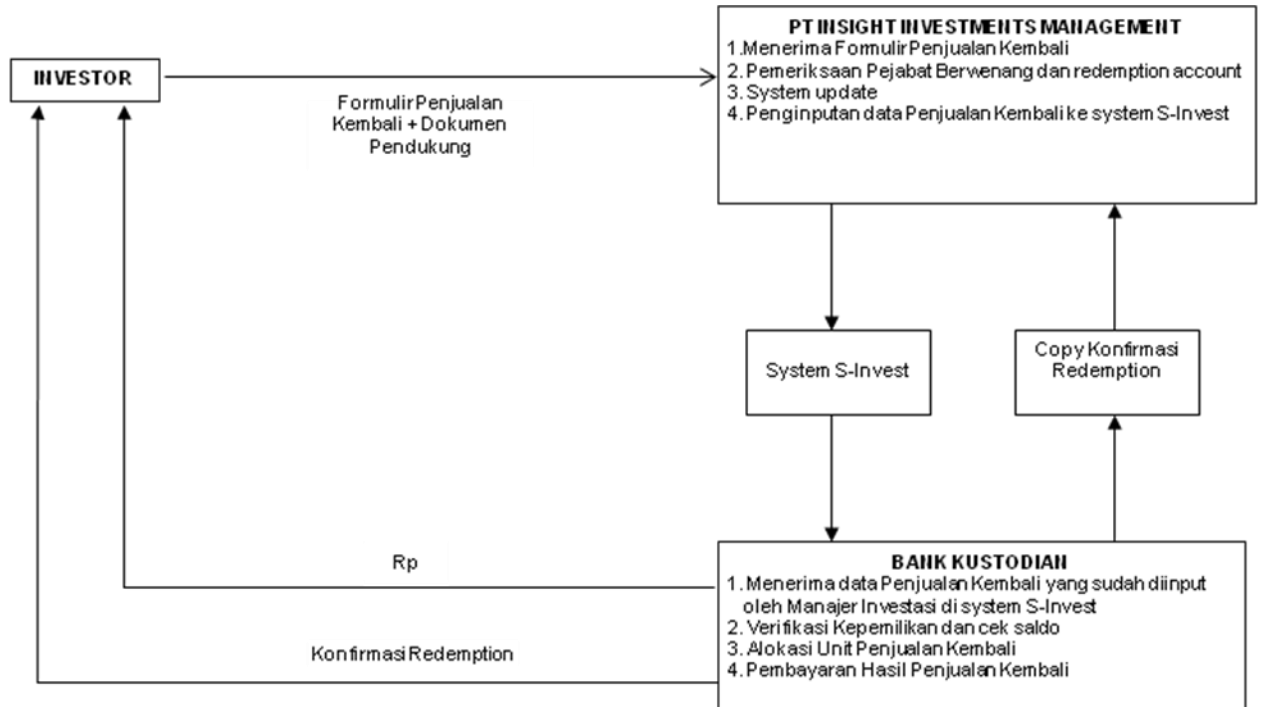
INVESTOR

Formulir Penjualan Kembali + Dokumen Pendukung

PT INSIGHT INVESTMENTS MANAGEMENT
1. Menerima Formulir Penjualan Kembali
2. Pemeriksaan Pejabat Berwenang dan redemption account
3. System update
4. Penginputan data Penjualan Kembali ke system S-Invest

System S-Invest

Copy Konfirmasi Redemption

Rp

Konfirmasi Redemption

BANK KUSTODIAN
1. Menerima data Penjualan Kembali yang sudah diinput oleh Manajer Investasi di system S-Invest
2. Verifikasi Kepemilikan dan cek saldo
3. Alokasi Unit Penjualan Kembali
4. Pembayaran Hasil Penjualan Kembali